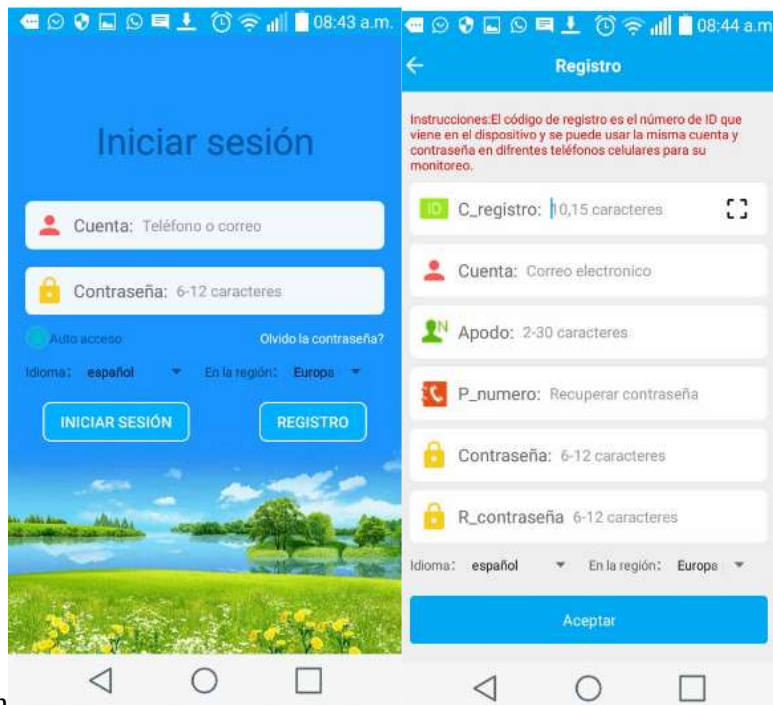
08:43 a.m.

Iniciar sesión

Cuenta: Teléfono o correo

Contraseña: 6-12 caracteres

Auto acceso

Olvido la contraseña?

Idioma: español

En la región: Europa

INICIAR SESIÓN

REGISTRO

08:44 a.m

Registro

Instrucciones:El código de registro es el número de ID que viene en el dispositivo y se puede usar la misma cuenta y contraseña en difrentes teléfonos celulares para su monitoreo.

ID C_registro: 10,15 caracteres

Cuenta: Correo electronico

Apodo: 2-30 caracteres

P_numero: Recuperar contraseña

Contraseña: 6-12 caracteres

R_contraseña 6-12 caracteres

Idioma: español

En la región: Europa

Aceptar